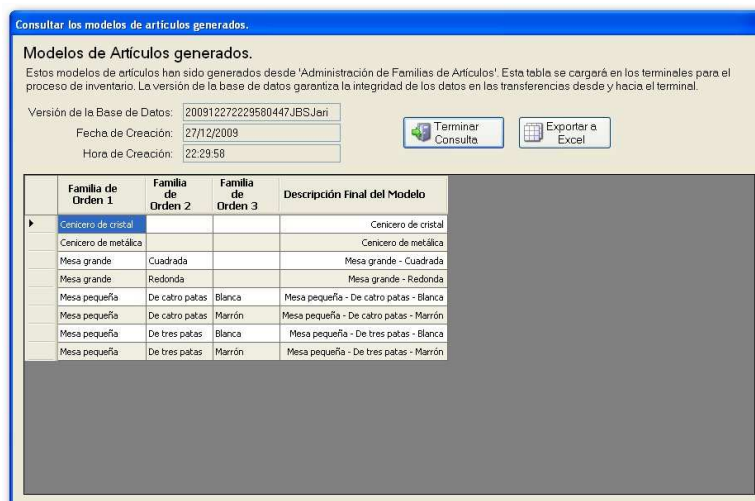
Consultar los modelos de artículos generados.

Modelos de Artículos generados.

Estos modelos de artículos han sido generados desde 'Administración de Familias de Artículos'. Esta tabla se cargará en los terminales para el proceso de inventario. La versión de la base de datos garantiza la integridad de los datos en las transferencias desde y hacia el terminal.

Versión de la Base de Datos: 200912272229580447JBSJari
Fecha de Creación: 27/12/2009
Hora de Creación: 22:29:58

Terminar Consulta

Exportar a Excel

| Familia de Orden 1 | Familia de Orden 2 | Familia de Orden 3 | Descripción Final del Modelo |
|---|---|---|---|
| Cenicero de cristal | | | Cenicero de cristal |
| Cenicero de metálica | | | Cenicero de metálica |
| Mesa grande | Cuadrada | | Mesa grande - Cuadrada |
| Mesa grande | Redonda | | Mesa grande - Redonda |
| Mesa pequeña | De catro patas | Blanca | Mesa pequeña - De catro patas - Blanca |
| Mesa pequeña | De catro patas | Marrón | Mesa pequeña - De catro patas - Marrón |
| Mesa pequeña | De tres patas | Blanca | Mesa pequeña - De tres patas - Blanca |
| Mesa pequeña | De tres patas | Marrón | Mesa pequeña - De tres patas - Marrón |